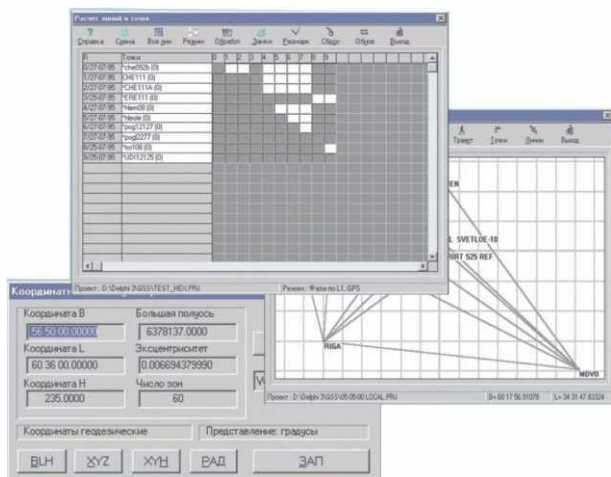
Расчет линий и точек

Справка Сухна Все рис Режим Обработ Линии Размарк Сброс Общее Выход

| # | Точки | 0 | 1 | 2 | 3 | 4 | 5 | 6 | 7 | 8 | 9 |
|---|---|---|---|---|---|---|---|---|---|---|---|
| 1/27-07-95 | *che052b (0) | | | | | | | | | | |
| 2/27-07-95 | CHE111 (0) | | | | | | | | | | |
| 3/27-07-95 | *CHE111A (0) | | | | | | | | | | |
| 4/25-07-95 | *CRE111 (0) | | | | | | | | | | |
| 4/27-07-95 | *Hem08 (0) | | | | | | | | | | |
| 5/27-07-95 | *hkole (0) | | | | | | | | | | |
| 6/27-07-95 | *pog12127 (0) | | | | | | | | | | |
| 7/27-07-95 | *pog02277 (0) | | | | | | | | | | |
| 8/25-07-95 | *sci108 (0) | | | | | | | | | | |
| 9/25-07-95 | *UDI12125 (0) | | | | | | | | | | |

Проект : D:\Delphi 3\GSS\TEST_HD\.PRJ

Режим : Фаза по L1, GPS

Трансф Точки Линии Выход

EN

SVETLOE-10

URT 525 REF

RIGA

NOVO

Проект : D:\Delphi 3\GSS\05-05-00 LOCAL.PRJ

B= 60 17 56.31078 L= 34 31 47.63324

Координаты

Координата B
56 50 00.00000
Большая полуось
6378137.0000
Координата L
60 36 00.00000
Эксцентриситет
0.006694379990
Координата H
235.0000
Число зон
60

Координаты геодезические
Представление: градусы

BLH XYZ XYH РАД ЗАП